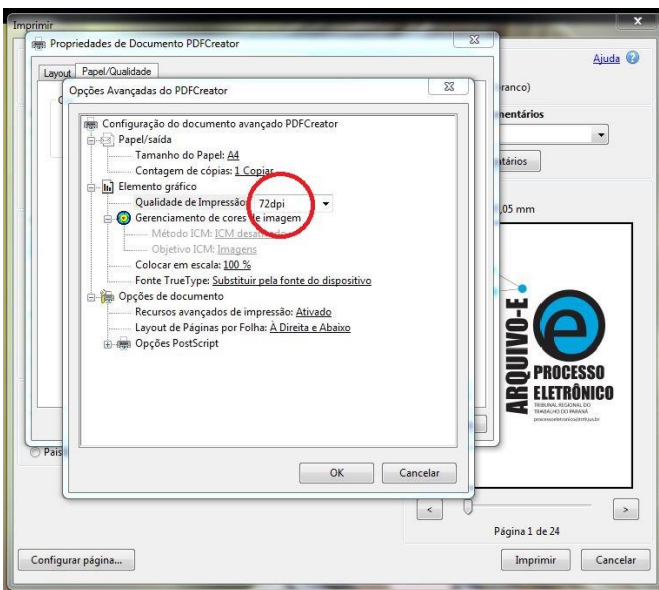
Imprimir
Propriedades de Documento PDFCreator
Ajuda
Layout Papel/Qualidade
Opções Avançadas do PDFCreator
ranco)
mentários
tários
Configuração do documento avançado PDFCreator
Papel/saída
Tamanho do Papel: A4
Contagem de cópias: 1 Copiar
Elemento gráfico
Qualidade de Impressão: 72dpi
Gerenciamento de cores de imagem
Método ICM: ICM desativado
Objetivo ICM: Imagens
Colocar em escala: 100 %
Fonte TrueType: Substituir pela fonte do dispositivo
Opções de documento
Recursos avançados de impressão: Ativado
Layout de Páginas por Folha: À Direita e Abaixo
Opções PostScript
,05 mm
ARQUIVO-E
e
PROCESSO ELETRÔNICO
TRIBUNAL REGIONAL DO TRABALHO DO PARANÁ
processoeletronico.trt9.jus.br
País
OK
Cancelar
<
>
Página 1 de 24
Configurar página...
Imprimir
Cancelar